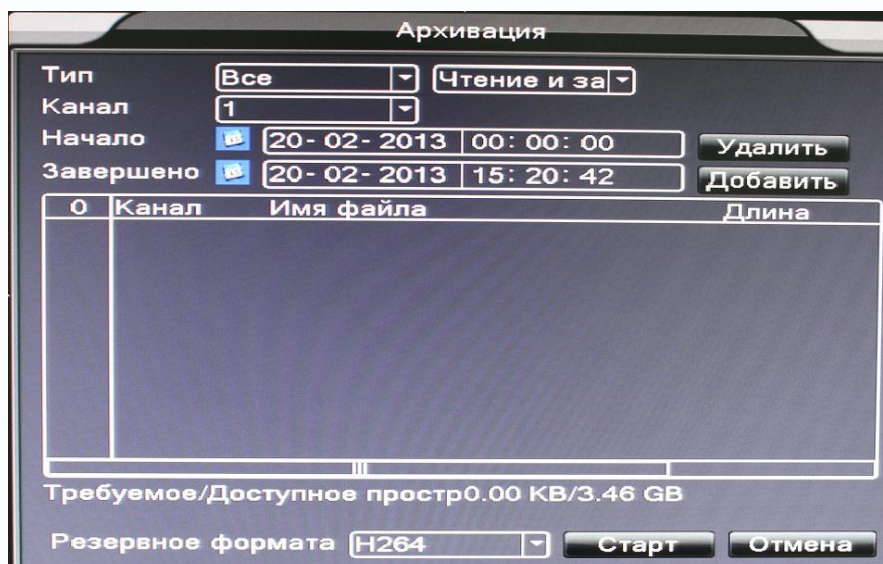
Архивация

Тип Все Чтение и за
Канал 1
Начало 20- 02- 2013 00: 00: 00 Удалить
Завершено 20- 02- 2013 15: 20: 42 Добавить

| 0 | Канал | Имя файла | Длина |
|---|---|---|---|

Требуемое/Доступное простр0.00 KB/3.46 GB

Резервное формата H264 Старт Отмена